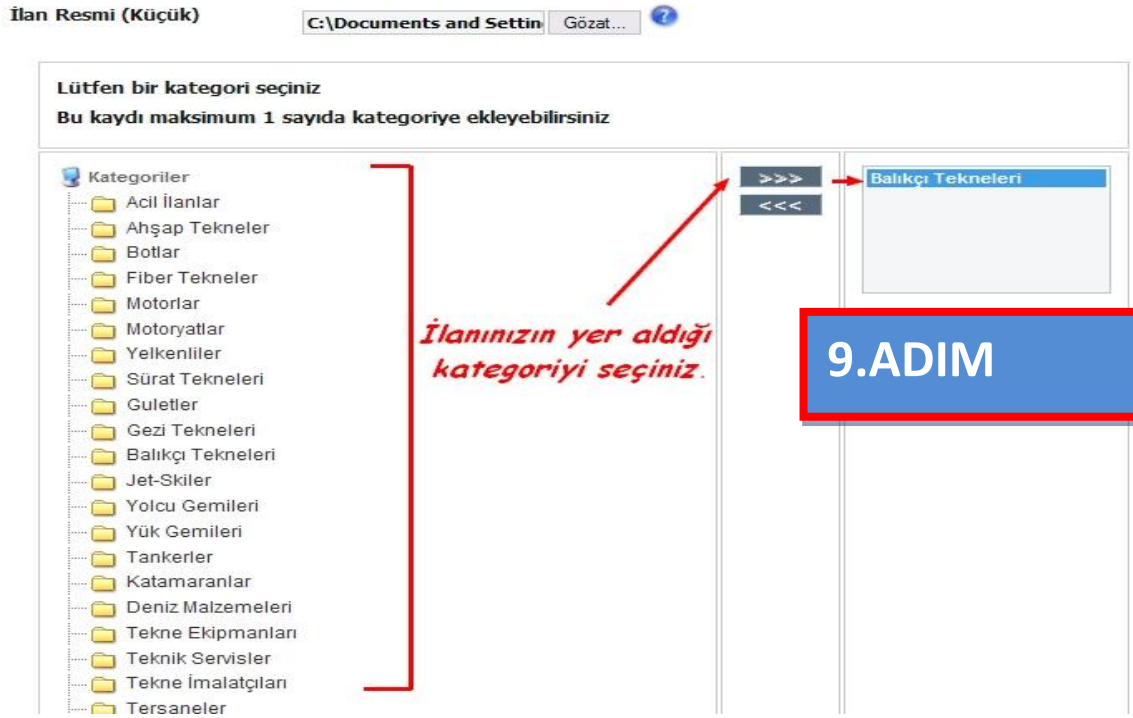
İlan Resmi (Küçük)

C:\Documents and Settin

Gözat...

Lütfen bir kategori seçiniz

Bu kaydı maksimum 1 sayıda kategoriye ekleyebilirsiniz

Kategoriler
Acil İlanlar
Ahşap Tekneler
Botlar
Fiber Tekneler
Motorlar
Motoryatlar
Yelkenliler
Sürat Tekneleri
Guletler
Gezi Tekneleri
Balıkçı Tekneleri
Jet-Skiler
Yolcu Gemileri
Yük Gemileri
Tankerler
Katamaranlar
Deniz Malzemeleri
Tekne Ekipmanları
Teknik Servisler
Tekne İmalatçıları
Tersaneler

İlanınızın yer aldığı kategoriyi seçiniz.

>>>
<<<

Balıkçı Tekneleri

9.ADIM